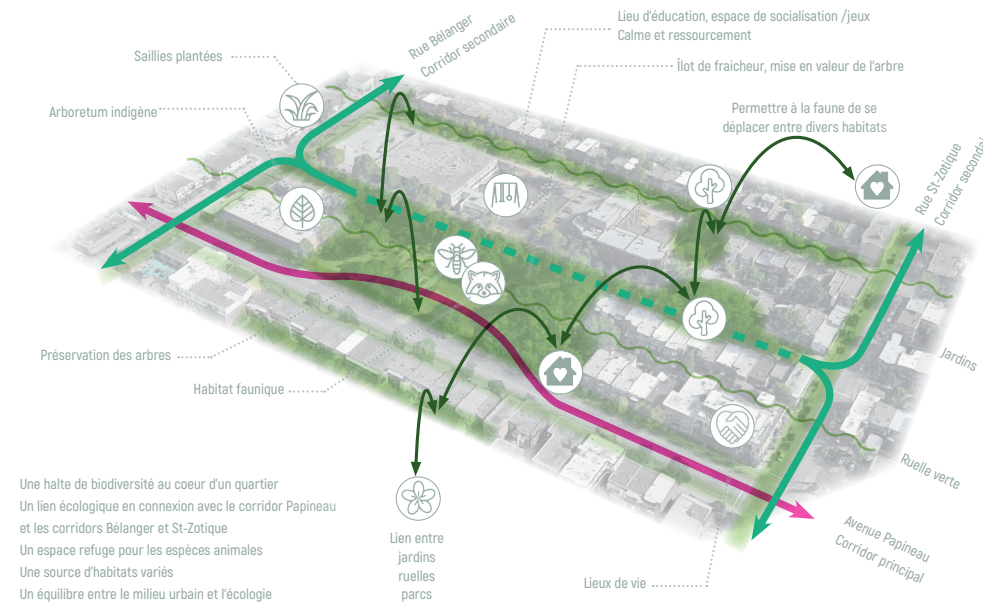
Rue Bélanger
Corridor secondaire

Lieu d'éducation, espace de socialisation /jeux
Calme et ressourcement

Îlot de fraîcheur, mise en valeur de l'arbre

Saillies plantées

Arboretum indigène

Permettre à la faune de se déplacer entre divers habitats

Rue St-Zotique
Corridor secondaire

Jardins

Préservation des arbres

Habitat faunique

Ruelle verte

Une halte de biodiversité au coeur d'un quartier
Un lien écologique en connexion avec le corridor Papineau et les corridors Bélanger et St-Zotique
Un espace refuge pour les espèces animales
Une source d'habitats variés
Un équilibre entre le milieu urbain et l'écologie

Lien entre
jardins
ruelles
parcs

Lieux de vie

Avenue Papineau
Corridor principal